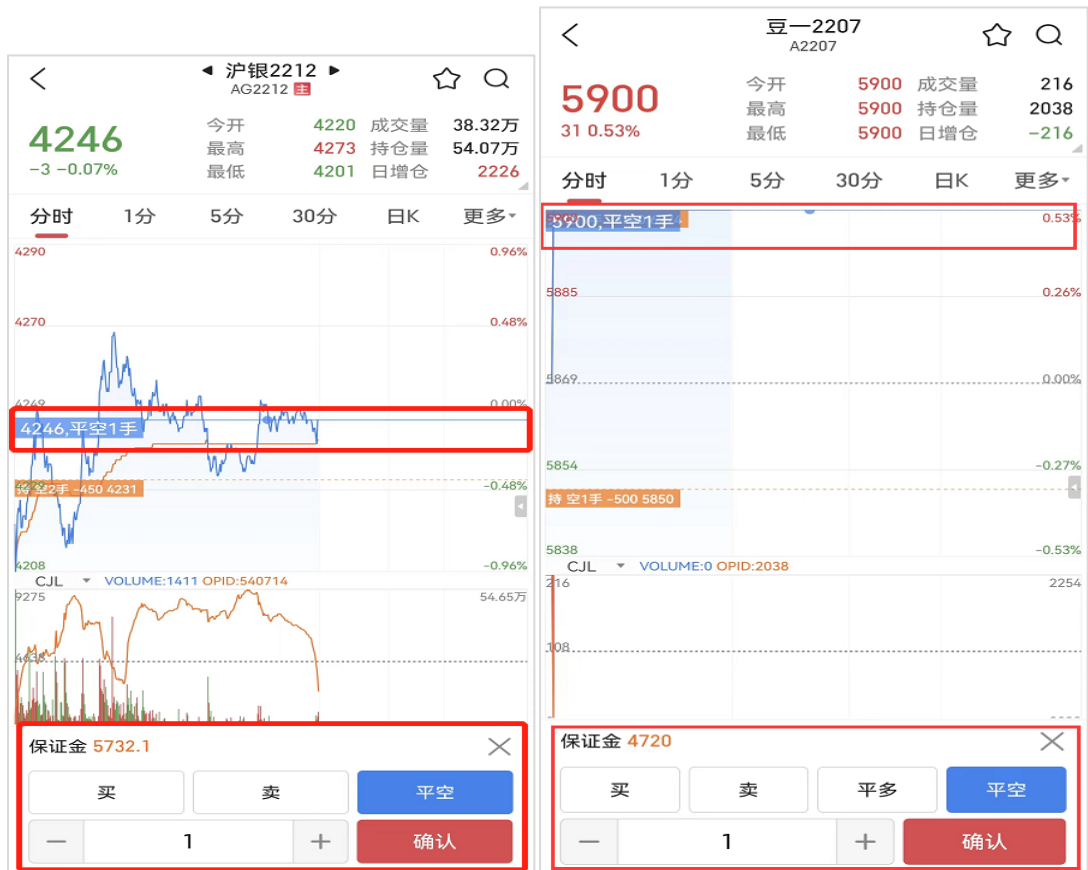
◀ 沪银2212 ▶
AG2212 主

4246
−3 −0.07%

| 今开 | 4220 | 成交量 | 38.32万 |
|---|---|---|---|
| 最高 | 4273 | 持仓量 | 54.07万 |
| 最低 | 4201 | 日增仓 | 2226 |

分时 1分 5分 30分 日K 更多

4290 0.96%
4270 0.48%
4249 0.00%
4246,平空1手
持 空2手 −450 4231 −0.48%
4208 −0.96%

CJL VOLUME:1411 OPID:540714
9275 54.65万

保证金 5732.1
买 卖 平空
− 1 +
确认

豆一2207
A2207

5900
31 0.53%

| 今开 | 5900 | 成交量 | 216 |
|---|---|---|---|
| 最高 | 5900 | 持仓量 | 2038 |
| 最低 | 5900 | 日增仓 | −216 |

分时 1分 5分 30分 日K 更多

5900,平空1手 0.53%
5885 0.26%
5869 0.00%
5854 −0.27%
持 空1手 −500 5850
5838 −0.53%

CJL VOLUME:0 OPID:2038
216 2254
108

保证金 4720
买 卖 平多 平空
− 1 +
确认